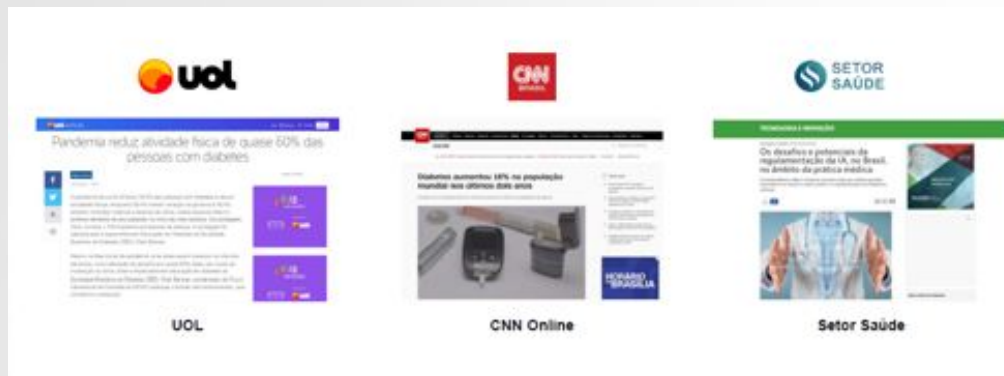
UOL

CNN BRASIL

SETOR SAÚDE

Pandemia reduz atividade física de quase 60% das pessoas com diabetes

Diabetes aumentou 16% na população mundial nos últimos dois anos

HORÁRIO DE BRASÍLIA

TECNOLOGIA E INOVAÇÃO

Os desafios e potenciais da regulamentação da IA no Brasil no âmbito da prática médica

UOL

CNN Online

Setor Saúde